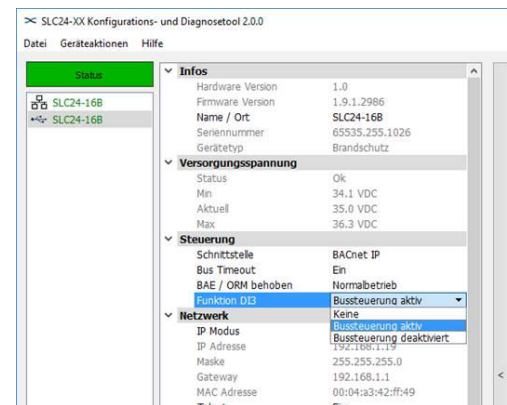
SLC24-XX Konfigurations- und Diagnosetool 2.0.0

Datei Geräteaktionen Hilfe

Status

SLC24-16B
SLC24-16B

Infos
| | |
|---|---|
| Hardware Version | 1.0 |
| Firmware Version | 1.9.1.2986 |
| Name / Ort | SLC24-16B |
| Seriennummer | 65535.255.1026 |
| Gerätetyp | Brandschutz |

Versorgungsspannung
| | |
|---|---|
| Status | Ok |
| Min | 34.1 VDC |
| Aktuell | 35.0 VDC |
| Max | 36.3 VDC |

Steuerung
| | |
|---|---|
| Schnittstelle | BACnet IP |
| Bus Timeout | Ein |
| BAE / ORM behoben | Normalbetrieb |
| Funktion DI3 | Bussteuerung aktiv |

Keine
Bussteuerung aktiv
Bussteuerung deaktiviert

Netzwerk
| | |
|---|---|
| IP Modus | |
| IP Adresse | 192.168.1.19 |
| Maske | 255.255.255.0 |
| Gateway | 192.168.1.1 |
| MAC Adresse | 00:04:a3:42:ff:49 |

<